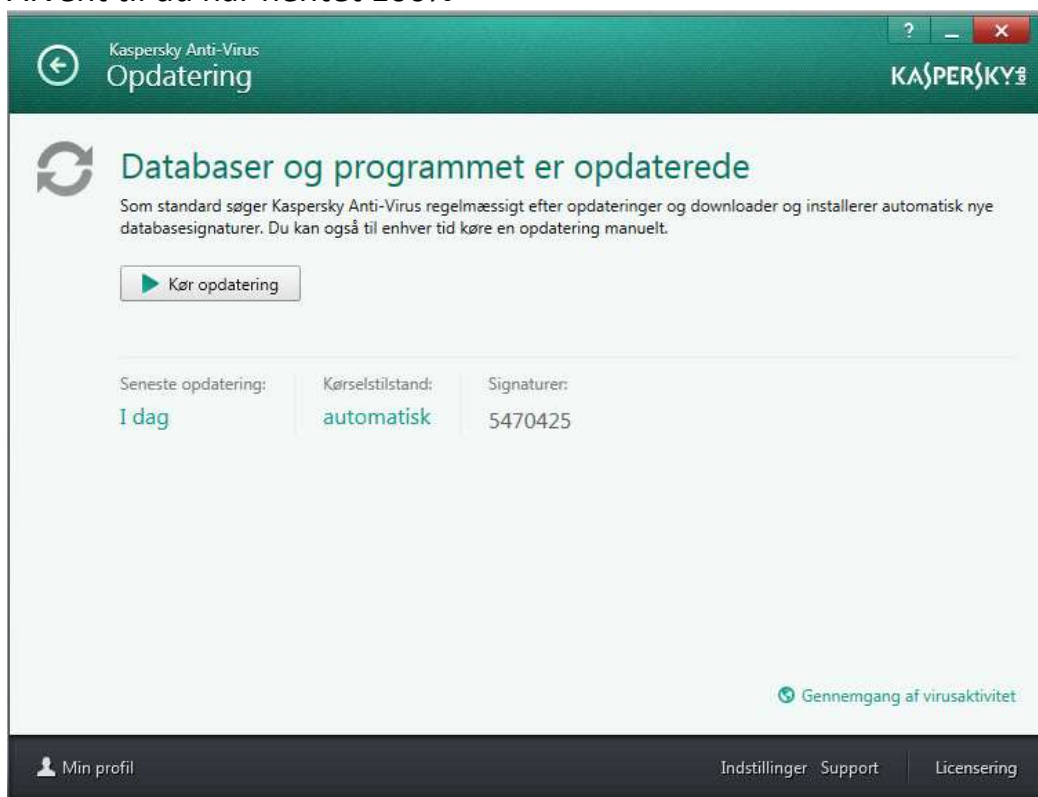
Kaspersky Anti-Virus
Opdatering

?

KASPERSKY lab

Databaser og programmet er opdaterede

Som standard søger Kaspersky Anti-Virus regelmæssigt efter opdateringer og downloader og installerer automatisk nye databasesignaturer. Du kan også til enhver tid køre en opdatering manuelt.

Kør opdatering

| Seneste opdatering: | Kørselstilstand: | Signaturer: |
|---|---|---|
| I dag | automatisk | 5470425 |

Gennemgang af virusaktivitet

Min profil

Indstillinger Support

Licensering